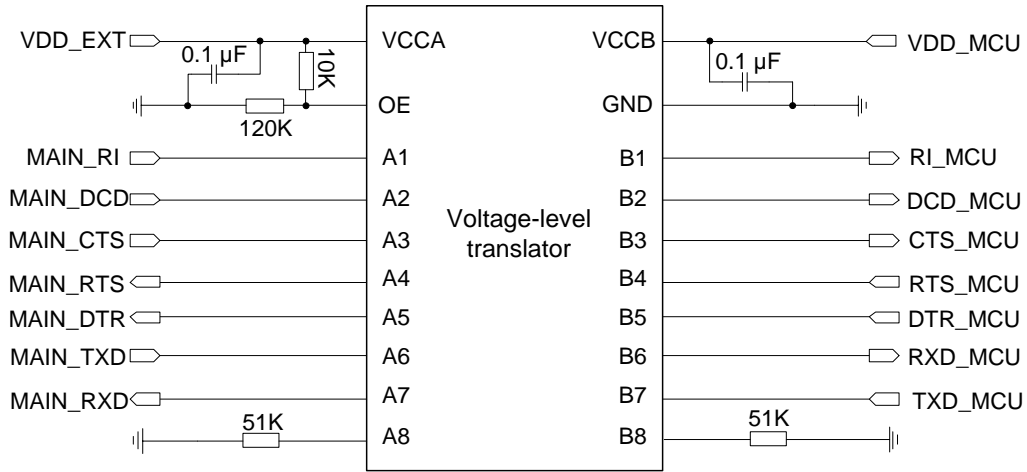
VDD_EXT
0.1 µF
10K
VCCA
VCCB
VDD_MCU
0.1 µF
120K
OE
GND
MAIN_RI
A1
B1
RI_MCU
MAIN_DCD
A2
B2
DCD_MCU
Voltage-level translator
MAIN_CTS
A3
B3
CTS_MCU
MAIN_RTS
A4
B4
RTS_MCU
MAIN_DTR
A5
B5
DTR_MCU
MAIN_TXD
A6
B6
RXD_MCU
MAIN_RXD
A7
B7
TXD_MCU
51K
A8
B8
51K